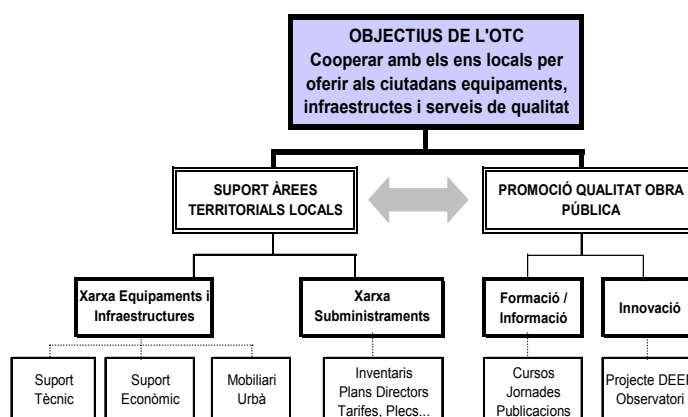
OBJECTIUS DE L'OTC
Cooperar amb els ens locals per oferir als ciutadans equipaments, infraestructes i serveis de qualitat

SUPORT ÀREES TERRITORIALS LOCALS

PROMOCIÓ QUALITAT OBRA PÚBLICA

Xarxa Equipaments i Infraestructures

Xarxa Subministraments

Formació / Informació

Innovació

Suport Tècnic

Suport Econòmic

Mobiliari Urbà

Inventaris
Plans Directors
Tarifes, Plecs...

Cursos
Jornades
Publicacions

Projecte DEEI
Observatori